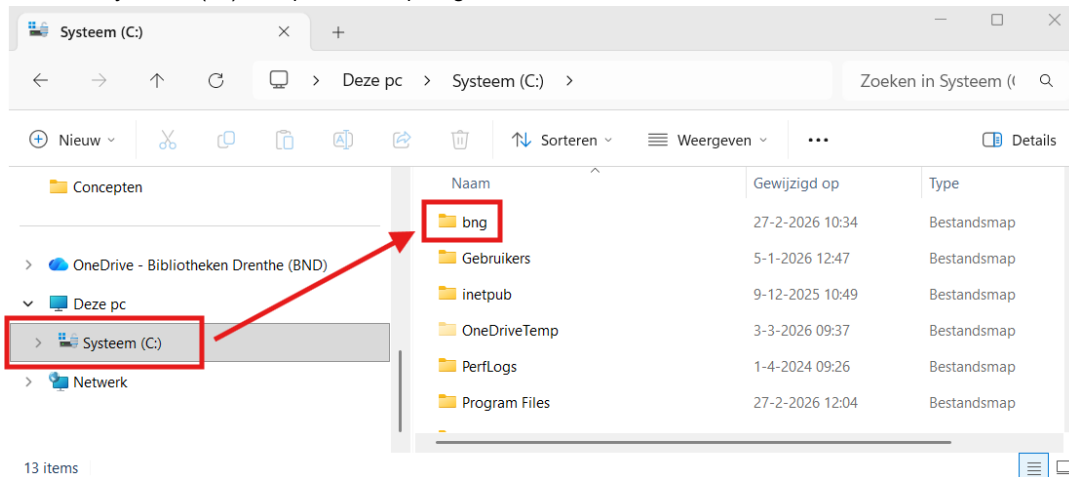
Systeem (C:)
+
Deze pc > Systeem (C:) >
Zoeken in Systeem (
Nieuw
Sorteren
Weergeven
...
Details
Concepten
OneDrive - Bibliotheken Drenthe (BND)
Deze pc
Systeem (C:)
Netwerk

| Naam | Gewijzigd op | Type |
|---|---|---|
| bng | 27-2-2026 10:34 | Bestandsmap |
| Gebruikers | 5-1-2026 12:47 | Bestandsmap |
| inetpub | 9-12-2025 10:49 | Bestandsmap |
| OneDriveTemp | 3-3-2026 09:37 | Bestandsmap |
| PerfLogs | 1-4-2024 09:26 | Bestandsmap |
| Program Files | 27-2-2026 12:04 | Bestandsmap |

13 items